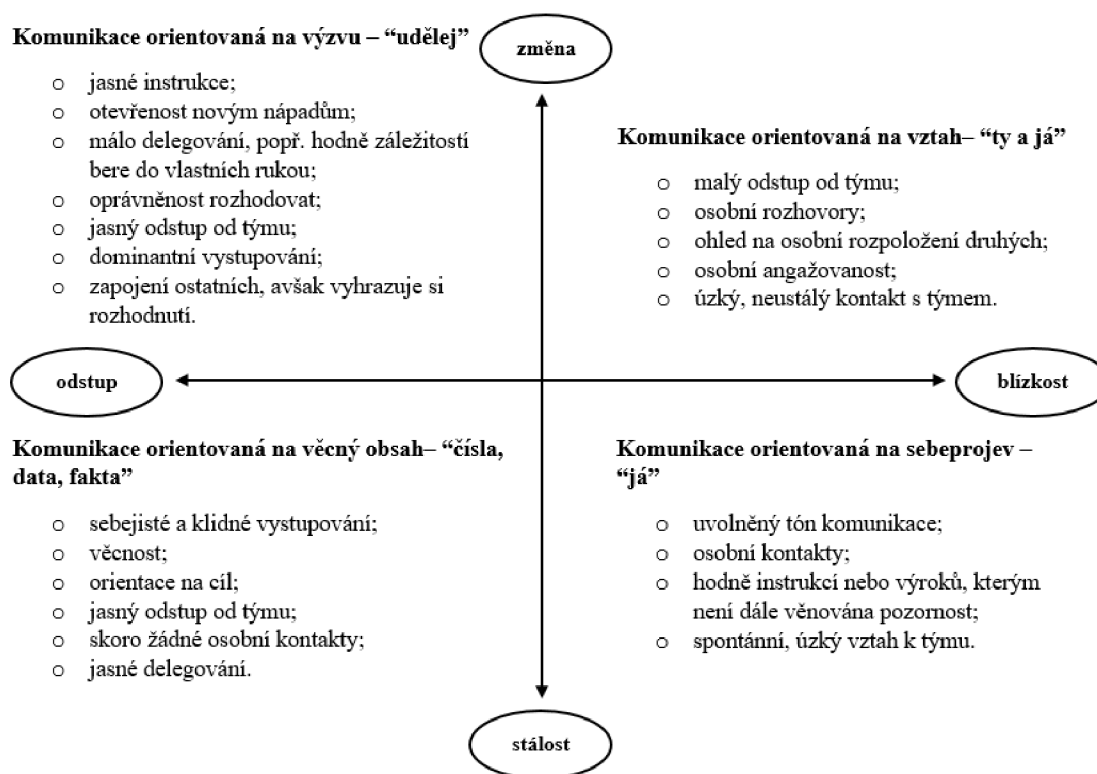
**Komunikace orientovaná na výzvu – "udělej"**

změna

- o jasné instrukce;
- o otevřenost novým nápadům;
- o málo delegování, popř. hodně záležitostí bere do vlastních rukou;
- o oprávněnost rozhodovat;
- o jasný odstup od týmu;
- o dominantní vystupování;
- o zapojení ostatních, avšak vyhrazuje si rozhodnutí.

**Komunikace orientovaná na vztah– "ty a já"**

- o malý odstup od týmu;
- o osobní rozhovory;
- o ohled na osobní rozpoložení druhých;
- o osobní angažovanost;
- o úzký, neustálý kontakt s týmem.

odstup

blízkost

**Komunikace orientovaná na věcný obsah– "čísla, data, fakta"**

- o sebejisté a klidné vystupování;
- o věcnost;
- o orientace na cíl;
- o jasný odstup od týmu;
- o skoro žádné osobní kontakty;
- o jasné delegování.

**Komunikace orientovaná na sebeprojev – "já"**

- o uvolněný tón komunikace;
- o osobní kontakty;
- o hodně instrukcí nebo výroků, kterým není dále věnována pozornost;
- o spontánní, úzký vztah k týmu.

stálost